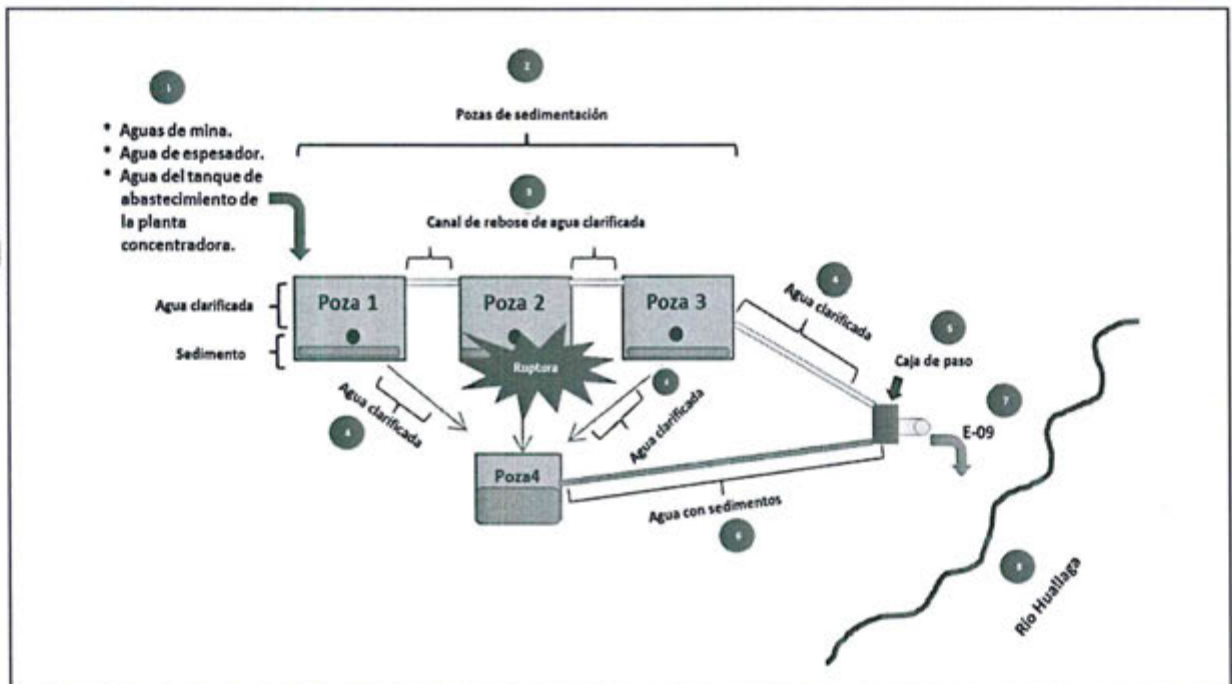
1

• Aguas de mina.
• Agua de espesador.
• Agua del tanque de abastecimiento de la planta concentradora.

2

Pozas de sedimentación

3

Canal de rebose de agua clarificada

Agua clarificada

Sedimento

Poza 1

Poza 2

Poza 3

Ruptura

4

Agua clarificada

4

Agua clarificada

4

Agua clarificada

5

Caja de paso

7

E-09

Poza4

Agua con sedimentos

6

8

Río Huallaga